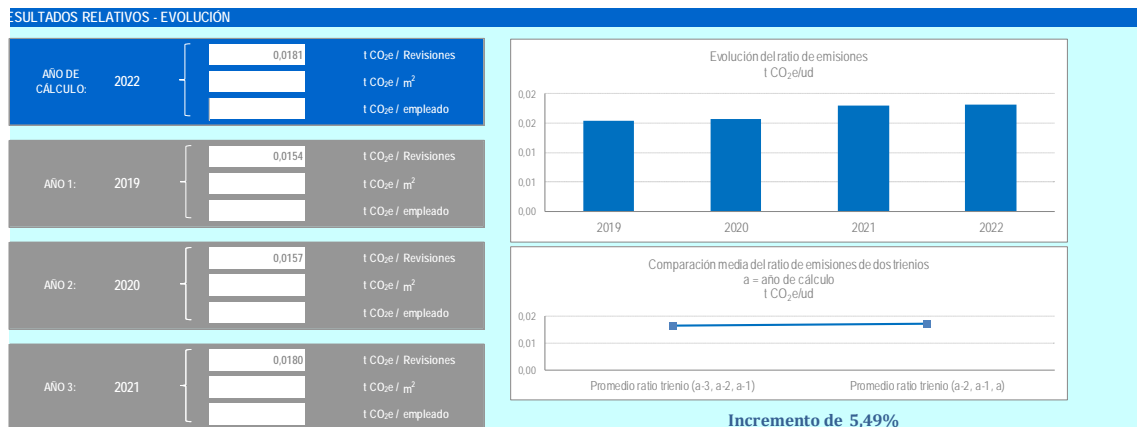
ESULTADOS RELATIVOS - EVOLUCIÓN

AÑO DE CÁLCULO: 2022

0,0181 t $CO_2e$ / Revisiones

t $CO_2e$ / $m^2$

t $CO_2e$ / empleado

AÑO 1: 2019

0,0154 t $CO_2e$ / Revisiones

t $CO_2e$ / $m^2$

t $CO_2e$ / empleado

AÑO 2: 2020

0,0157 t $CO_2e$ / Revisiones

t $CO_2e$ / $m^2$

t $CO_2e$ / empleado

AÑO 3: 2021

0,0180 t $CO_2e$ / Revisiones

t $CO_2e$ / $m^2$

t $CO_2e$ / empleado

Evolución del ratio de emisiones
t $CO_2e$/ud

0,02
0,02
0,01
0,01
0,00

2019 2020 2021 2022

Comparación media del ratio de emisiones de dos trienios
a = año de cálculo
t $CO_2e$/ud

0,02
0,01
0,00

Promedio ratio trienio (a-3, a-2, a-1) Promedio ratio trienio (a-2, a-1, a)

Incremento de 5,49%